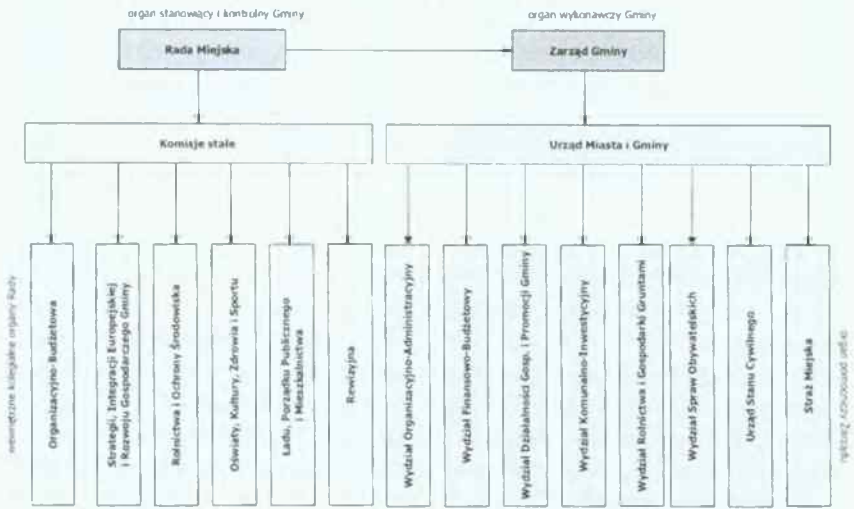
organ stanowiący i kontrolny Gminy

organ wykonawczy Gminy

Rada Miejska

Zarząd Gminy

Komisje stałe

Urząd Miasta i Gminy

wewnętrzne kolegialne organy Rady

Organizacyjno-Budżetowa

Strategii, Integracji Europejskiej i Rozwoju Gospodarczego Gminy

Rolnictwa i Ochrony Środowiska

Oświaty, Kultury, Zdrowia i Sportu

Ładu, Porządku Publicznego i Mieszkalnictwa

Rewizyjna

Wydział Organizacyjno-Administracyjny

Wydział Finansowo-Budżetowy

Wydział Działalności Gosp. i Promocji Gminy

Wydział Komunalno-Inwestycyjny

Wydział Rolnictwa i Gospodarki Gruntami

Wydział Spraw Obywatelskich

Urząd Stanu Cywilnego

Straż Miejska

aparat pomocniczy Zarządu